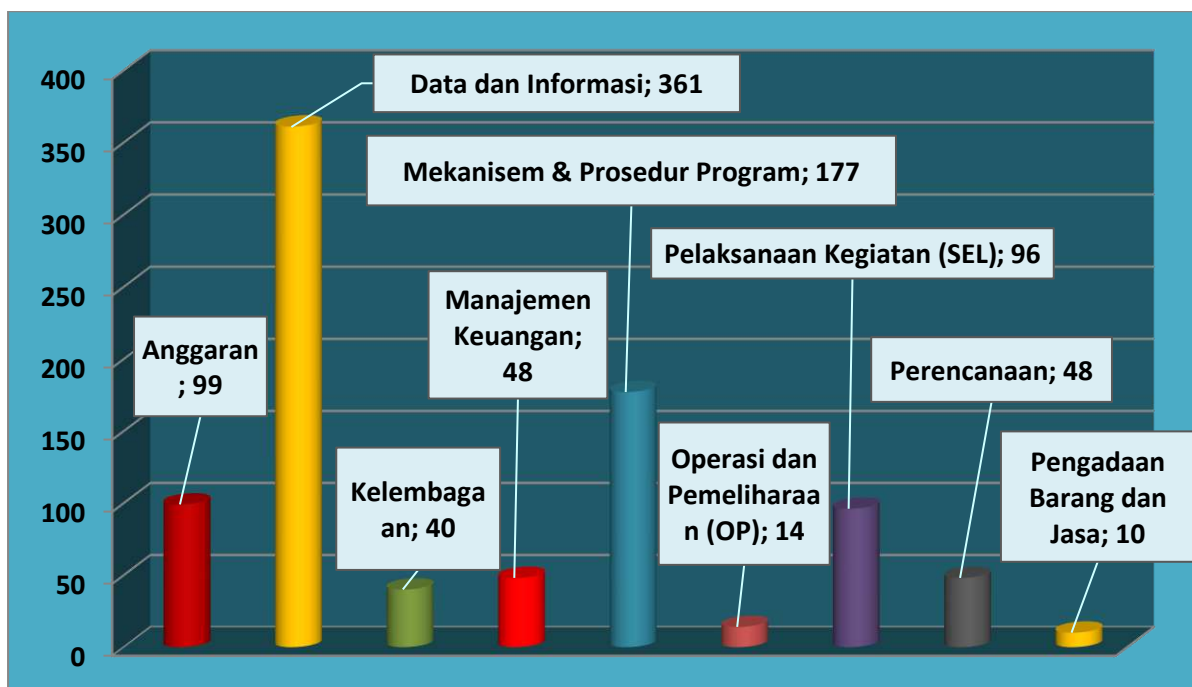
400
350
300
250
200
150
100
50
0

Anggaran ; 99

Data dan Informasi; 361

Kelembagaan; 40

Manajemen Keuangan; 48

Mekanisem & Prosedur Program; 177

Operasi dan Pemeliharaan (OP); 14

Pelaksanaan Kegiatan (SEL); 96

Perencanaan; 48

Pengadaan Barang dan Jasa; 10